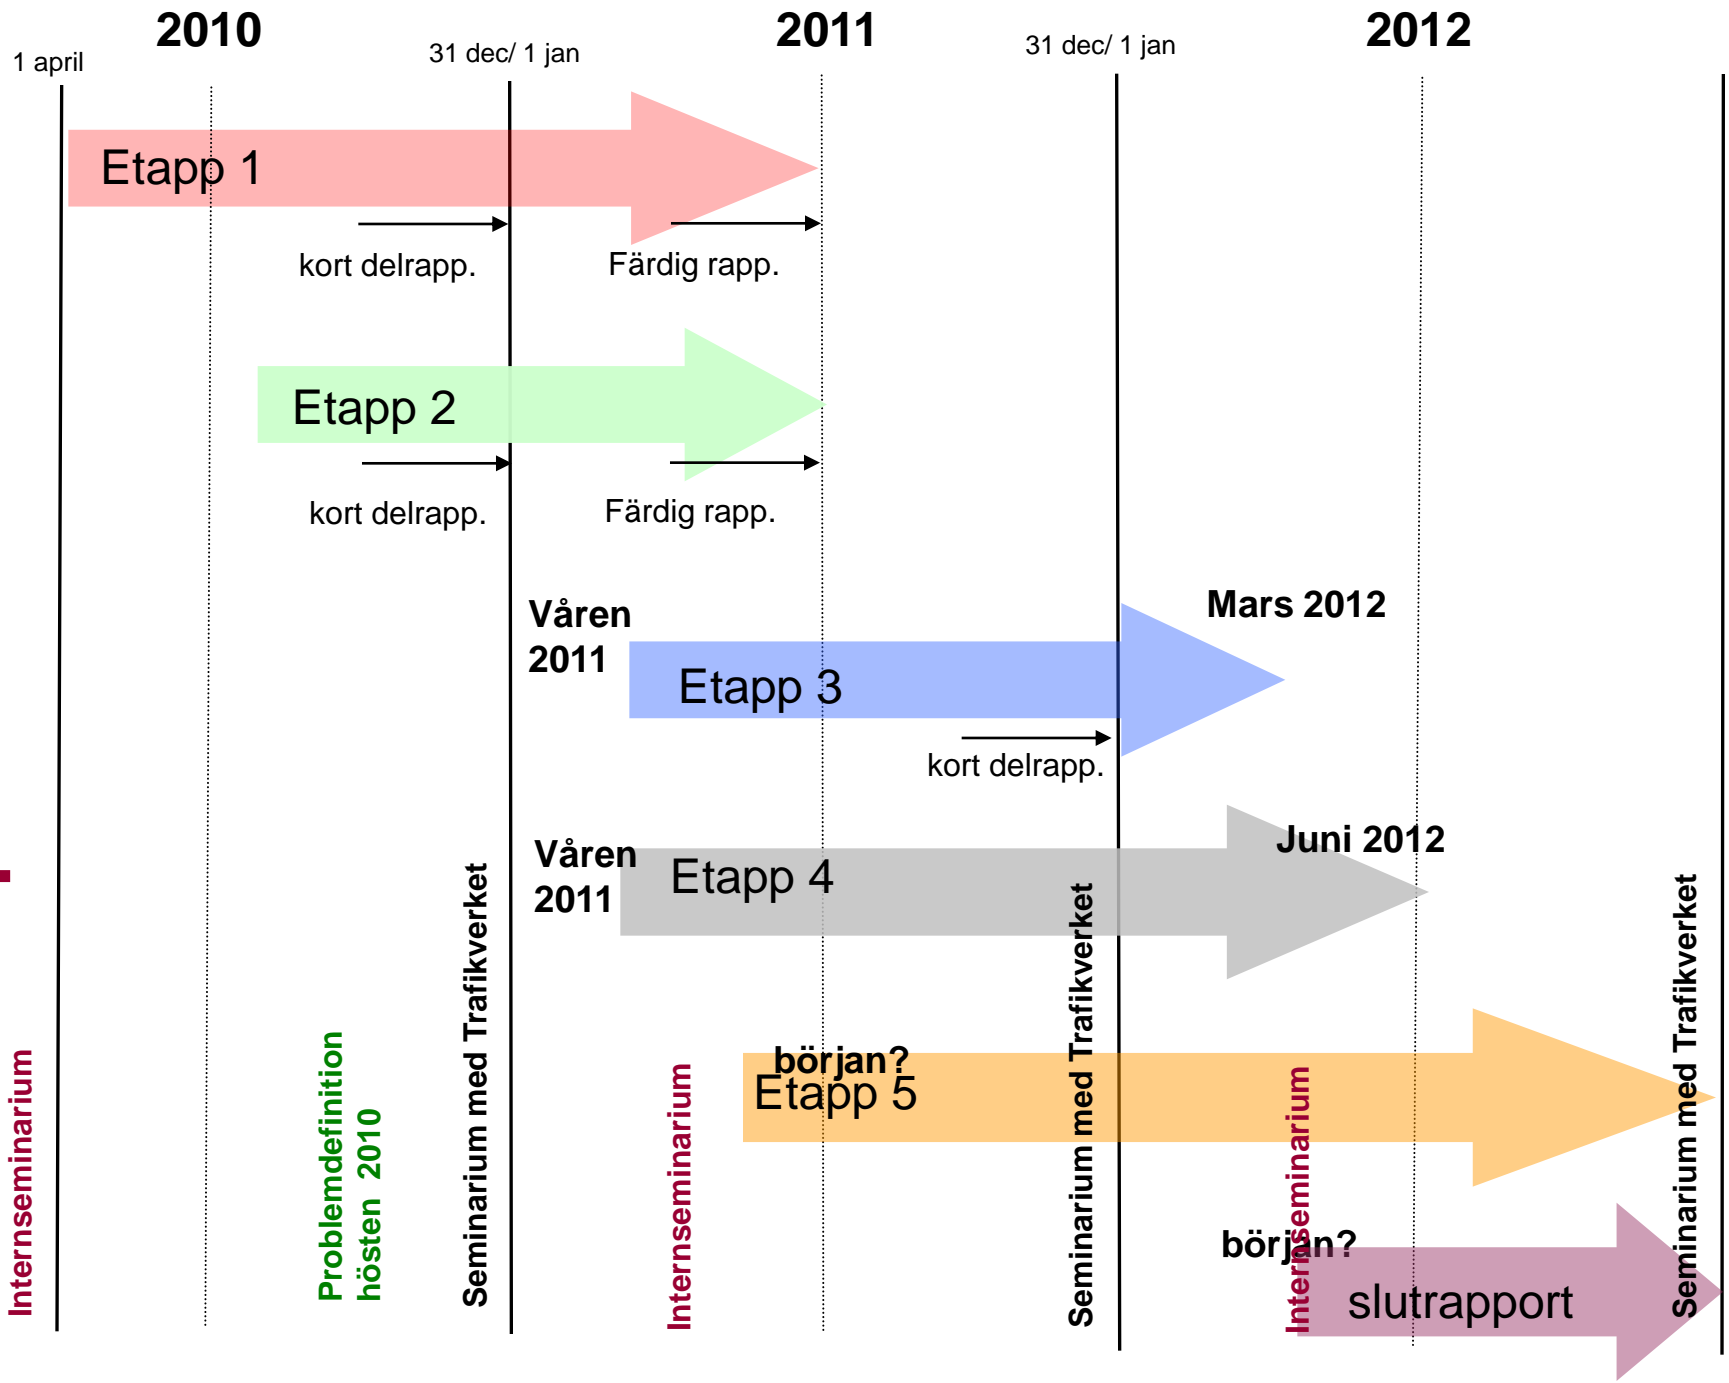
2010

2011

2012

1 april

31 dec/ 1 jan

31 dec/ 1 jan

Etapp 1

kort delrapp.

Färdig rapp.

Etapp 2

kort delrapp.

Färdig rapp.

Våren 2011

Mars 2012

Etapp 3

kort delrapp.

Våren 2011

Etapp 4

Juni 2012

början?

Etapp 5

början?

slutrapport

Internseminarium

Problemdefinition hösten 2010

Seminarium med Trafikverket

Internseminarium

Seminarium med Trafikverket

Internseminarium

Seminarium med Trafikverket